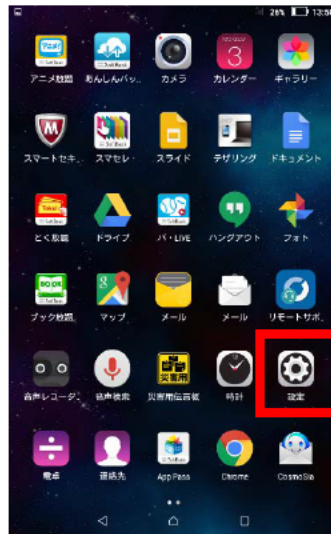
26% 13:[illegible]

アニメ放題
あんしんバッ...
カメラ
3
カレンダー
ギャラリー

スマートセキ...
スマセレ
スライド
テザリング
ドキュメント

とく放題
ドライブ
パ・LIVE
ハングアウト
フォト

ブック放題
マップ
メール
メール
リモートサポ...

音声レコーダ...
音声検索
災害用
災害用伝言板
時計
設定

電卓
連絡先
App Pass
Chrome
CosmoSia